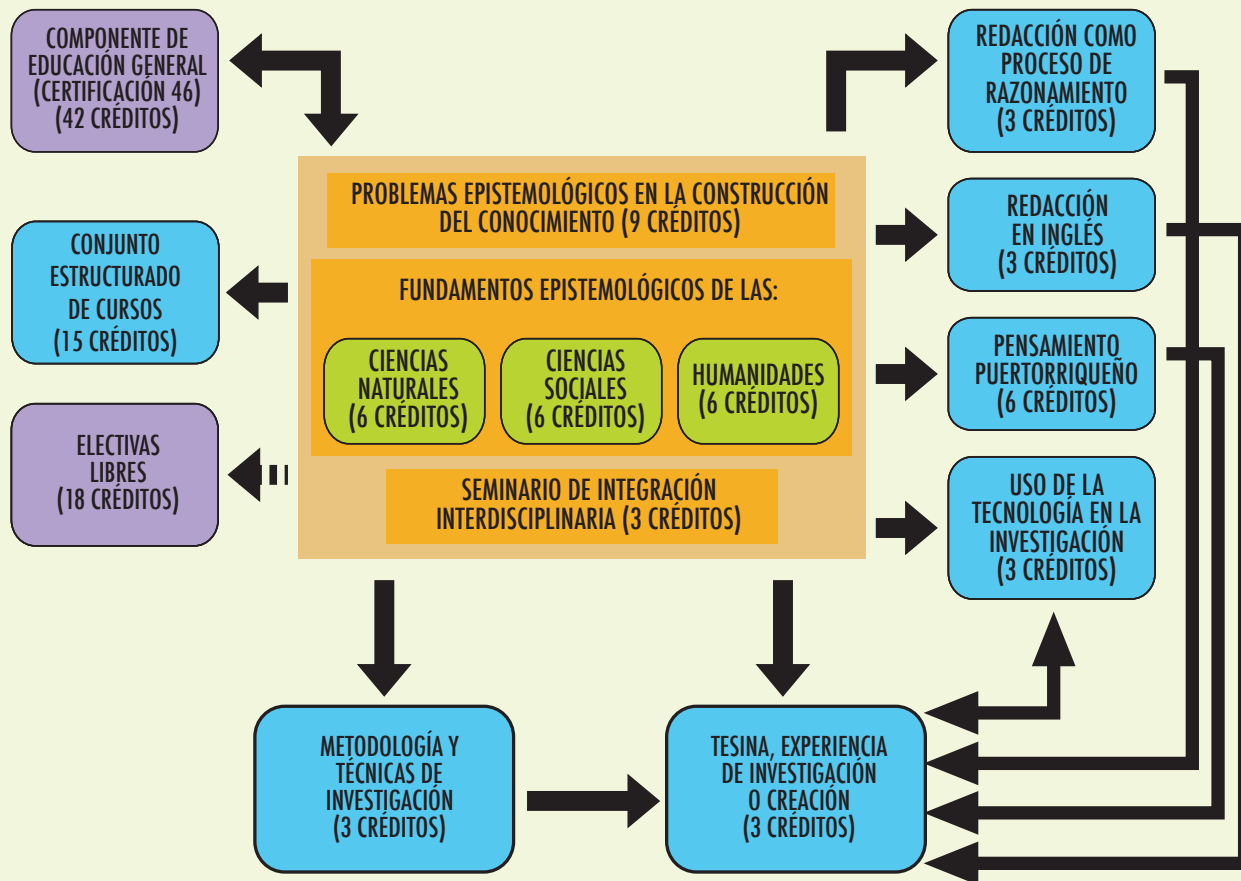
COMPONENTE DE EDUCACIÓN GENERAL (CERTIFICACIÓN 46) (42 CRÉDITOS)

CONJUNTO ESTRUCTURADO DE CURSOS (15 CRÉDITOS)

ELECTIVAS LIBRES (18 CRÉDITOS)

PROBLEMAS EPISTEMOLÓGICOS EN LA CONSTRUCCIÓN DEL CONOCIMIENTO (9 CRÉDITOS)

FUNDAMENTOS EPISTEMOLÓGICOS DE LAS:

CIENCIAS NATURALES (6 CRÉDITOS)

CIENCIAS SOCIALES (6 CRÉDITOS)

HUMANIDADES (6 CRÉDITOS)

SEMINARIO DE INTEGRACIÓN INTERDISCIPLINARIA (3 CRÉDITOS)

REDACCIÓN COMO PROCESO DE RAZONAMIENTO (3 CRÉDITOS)

REDACCIÓN EN INGLÉS (3 CRÉDITOS)

PENSAMIENTO PUERTORRIQUEÑO (6 CRÉDITOS)

USO DE LA TECNOLOGÍA EN LA INVESTIGACIÓN (3 CRÉDITOS)

METODOLOGÍA Y TÉCNICAS DE INVESTIGACIÓN (3 CRÉDITOS)

TESINA, EXPERIENCIA DE INVESTIGACIÓN O CREACIÓN (3 CRÉDITOS)